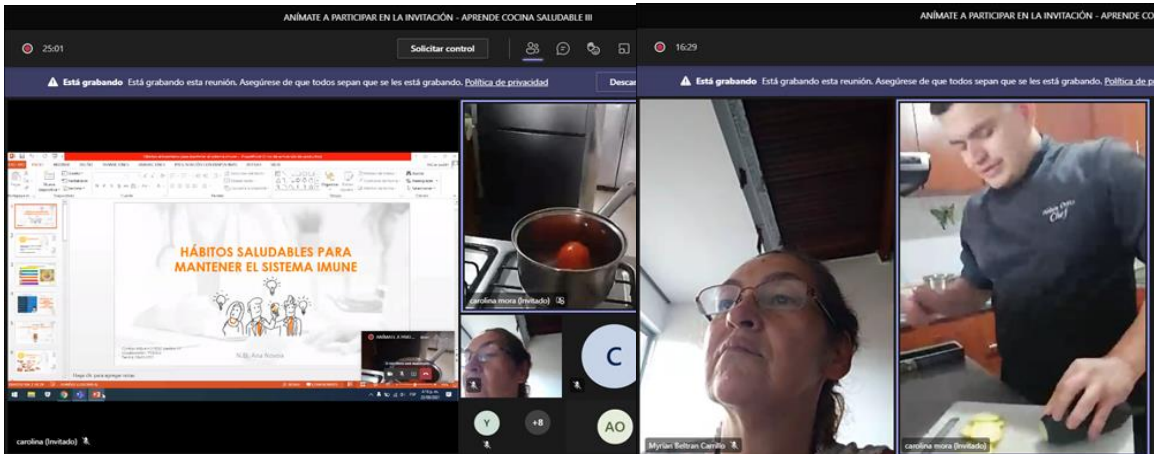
ANÍMATE A PARTICIPAR EN LA INVITACIÓN - APRENDE COCINA SALUDABLE III

25:01

Solicitar control

Está grabando Está grabando esta reunión. Asegúrese de que todos sepan que se les está grabando. Política de privacidad

Desca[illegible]

HÁBITOS SALUDABLES PARA MANTENER EL SISTEMA IMUNE

N.D. Ana Novoa

carolina mora (Invitado)

C

Y

+8

AO

carolina (Invitado)

ANÍMATE A PARTICIPAR EN LA INVITACIÓN - APRENDE C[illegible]

16:29

Está grabando Está grabando esta reunión. Asegúrese de que todos sepan que se les está grabando. Política de p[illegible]

Chef

Myriam Beltran Carrillo

carolina mora (Invitado)